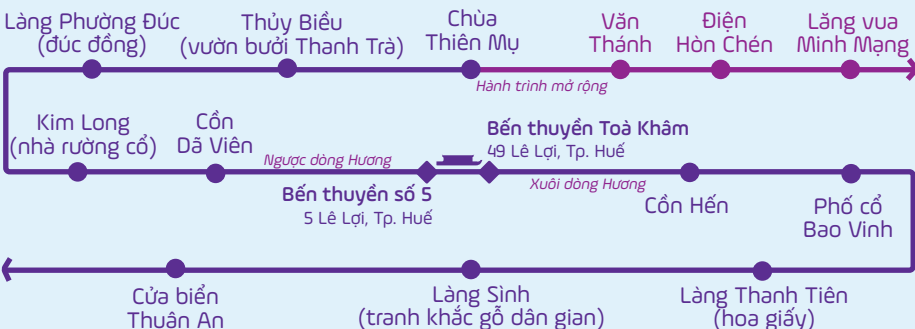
Làng Phường Đúc (đúc đồng)

Thủy Biều (vườn bưởi Thanh Trà)

Chùa Thiên Mụ

Văn Thánh

Điện Hòn Chén

Lăng vua Minh Mạng

Hành trình mở rộng

Kim Long (nhà rường cổ)

Cồn Dã Viên

Ngược dòng Hương

Bến thuyền Toà Khâm
49 Lê Lợi, Tp. Huế

Bến thuyền số 5
5 Lê Lợi, Tp. Huế

Xuôi dòng Hương

Cồn Hến

Phố cổ Bao Vinh

Cửa biển Thuận An

Làng Sình (tranh khắc gỗ dân gian)

Làng Thanh Tiên (hoa giấy)